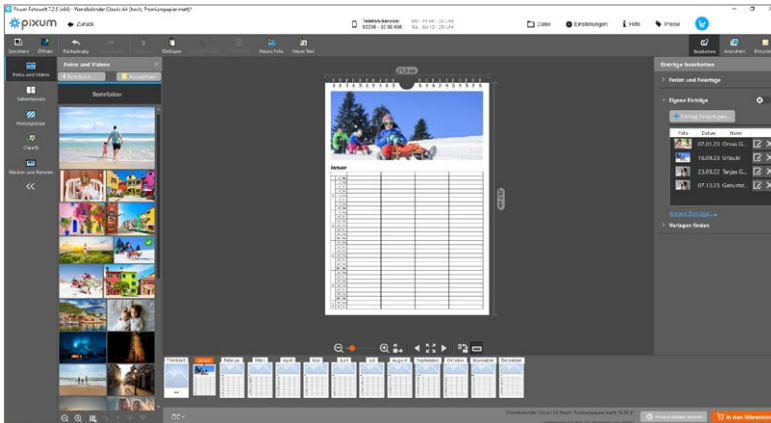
Pixum Fotowelt 7.2.5 (x64) - Wandkalender Classic A4 (hoch, Premiumpapier matt)*

pixum ← Zurück

Telefon-Service: 02236 - 32 86 898 Mo - Fr 08 - 20 Uhr Sa - So 12 - 20 Uhr

Datei Einstellungen Hilfe Preise

Speichern Öffnen Rückgängig Beiträge Neues Foto Neuer Text

Bearbeiten Ansehen Drucken

Fotos und Videos
Seitenlayouts
Hintergründe
Cliparts
Masken und Rahmen
<<

Fotos und Videos
Hinzufügen Auswählen
Beispielbilder

Einträge bearbeiten
> Ferien und Feiertage
v Eigene Einträge
+ Eintrag hinzufügen...

| Foto | Datum | Name |
|---|---|---|
| | 07.01.23 | Omas G... |
| | 16.09.23 | Urlaub |
| | 23.09.22 | Tanjas G... |
| | 07.10.23 | Geburtst... |

> Vorlagen finden

Januar

Titelblatt Januar Februar März April Mai Juni Juli August September Oktober November Dezember

Wandkalender Classic A4 (hoch, Premiumpapier matt) 19,99 €

In den Warenkorb